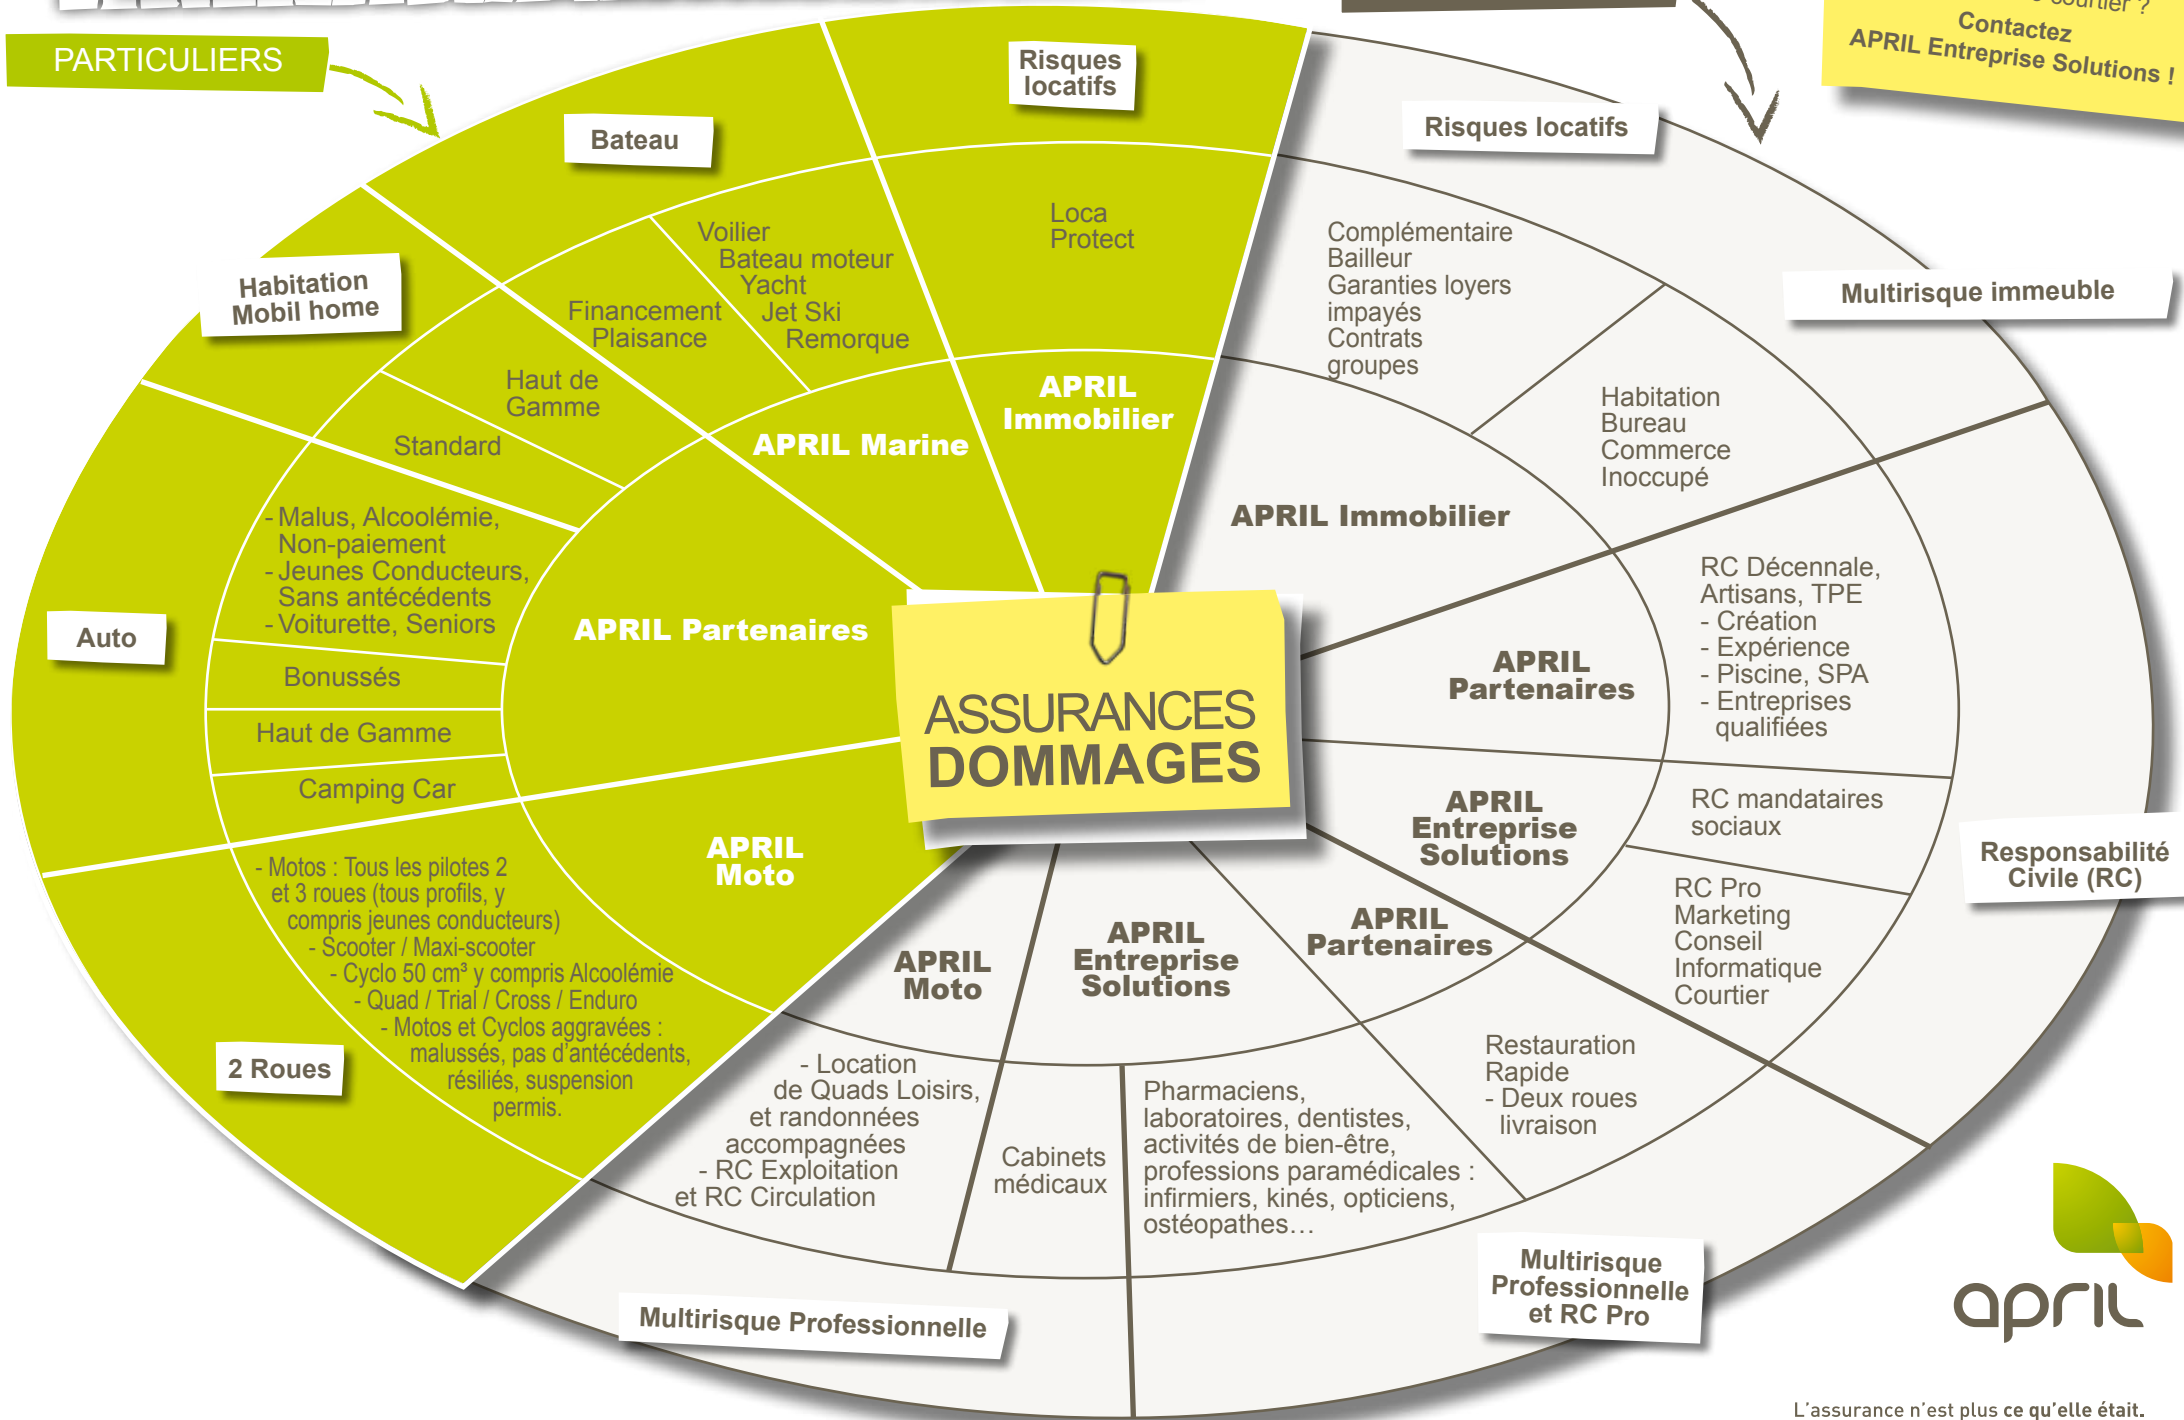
PARTICULIERS

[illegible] courtier ?
Contactez
APRIL Entreprise Solutions !

Risques locatifs

Bateau

Habitation
Mobil home

Loca
Protect

Voilier
Bateau moteur
Yacht
Jet Ski
Remorque

Financement
Plaisance

Haut de
Gamme

Standard

APRIL Immobilier

APRIL Marine

- Malus, Alcoolémie, Non-paiement
- Jeunes Conducteurs, Sans antécédents
- Voiturette, Seniors

Auto

APRIL Partenaires

Bonussés

Haut de Gamme

Camping Car

APRIL Moto

- Motos : Tous les pilotes 2 et 3 roues (tous profils, y compris jeunes conducteurs)
- Scooter / Maxi-scooter
- Cyclo 50 cm³ y compris Alcoolémie
- Quad / Trial / Cross / Enduro
- Motos et Cyclos aggravées : malussés, pas d'antécédents, résiliés, suspension permis.

2 Roues

ASSURANCES
DOMMAGES

Risques locatifs

Complémentaire
Bailleur
Garanties loyers impayés
Contrats groupes

Multirisque immeuble

Habitation
Bureau
Commerce
Inoccupé

APRIL Immobilier

RC Décennale, Artisans, TPE
- Création
- Expérience
- Piscine, SPA
- Entreprises qualifiées

APRIL Partenaires

APRIL Entreprise Solutions

RC mandataires sociaux

Responsabilité Civile (RC)

RC Pro
Marketing
Conseil
Informatique
Courtier

APRIL Moto

APRIL Entreprise Solutions

APRIL Partenaires

- Location de Quads Loisirs, et randonnées accompagnées
- RC Exploitation et RC Circulation

Cabinets médicaux

Pharmaciens, laboratoires, dentistes, activités de bien-être, professions paramédicales : infirmiers, kinés, opticiens, ostéopathes…

Restauration Rapide
- Deux roues livraison

Multirisque Professionnelle

Multirisque Professionnelle et RC Pro

april

L'assurance n'est plus ce qu'elle était.